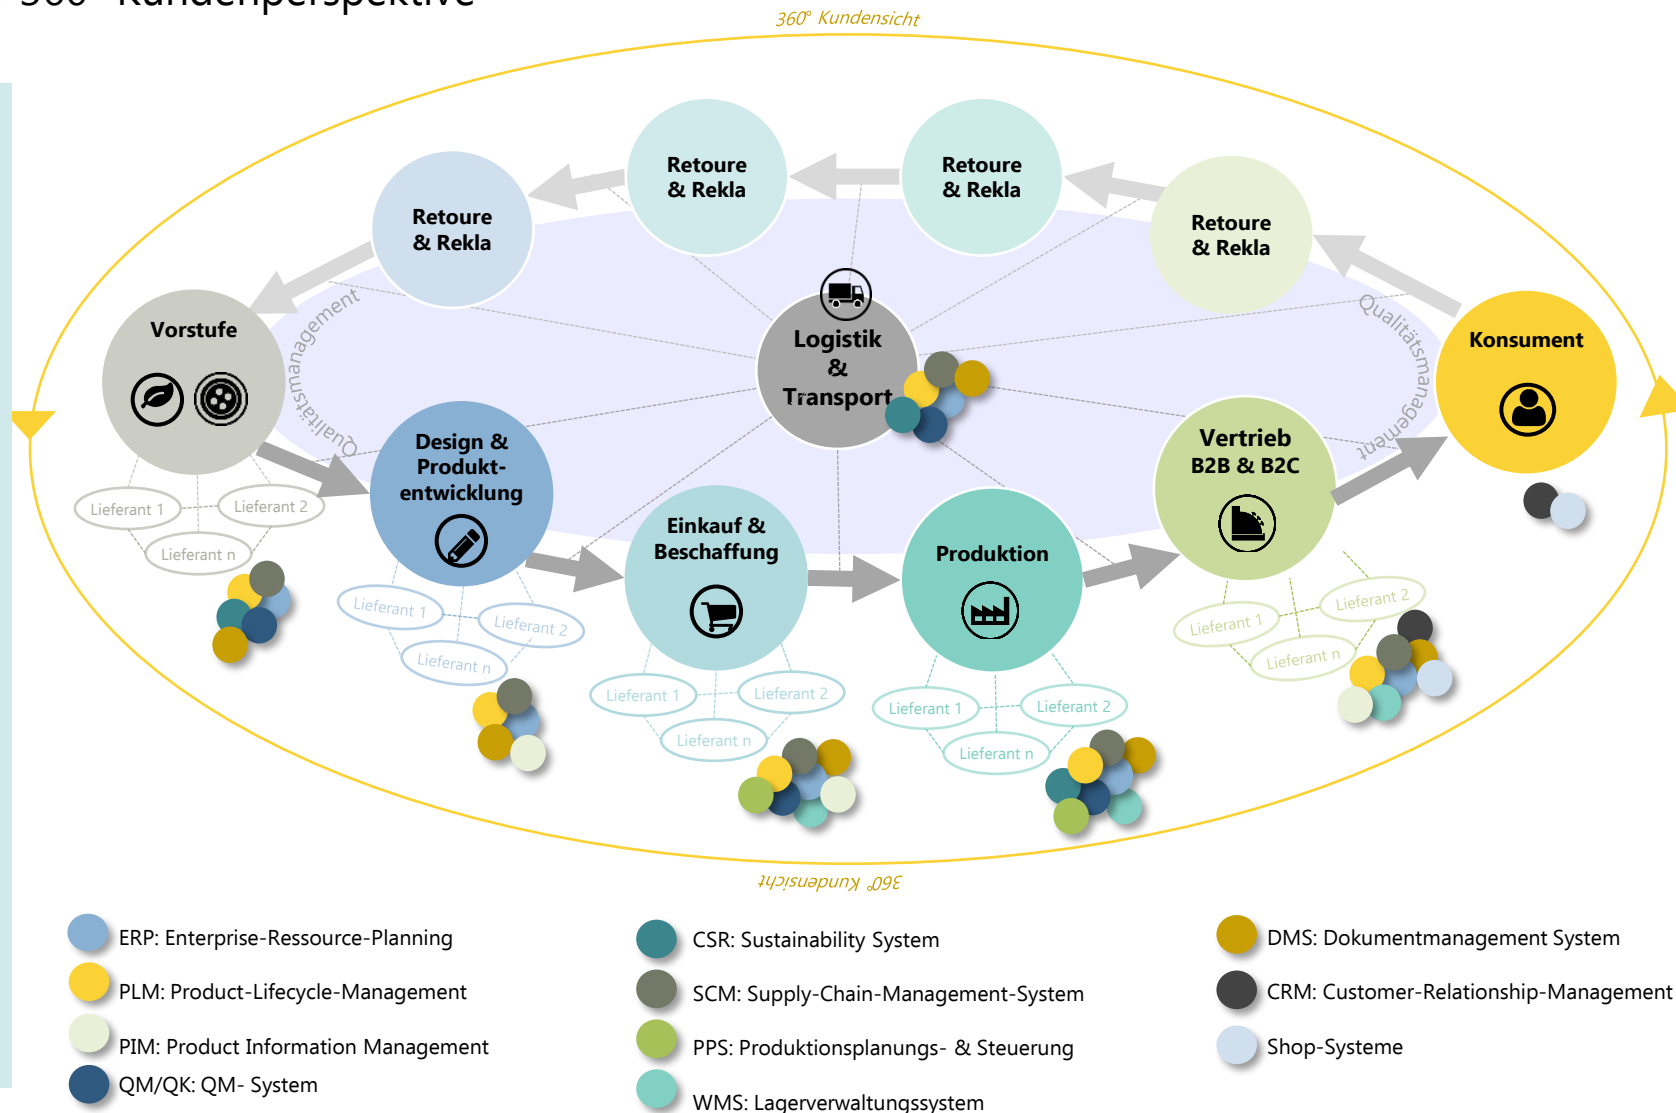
360° Kundenperspektive

360° Kundensicht

Retoure & Rekla

Retoure & Rekla

Retoure & Rekla

Retoure & Rekla

Vorstufe

Qualitätsmanagement

Logistik & Transport

Qualitätsmanagement

Konsument

Design & Produktentwicklung

Einkauf & Beschaffung

Produktion

Vertrieb B2B & B2C

Lieferant 1
Lieferant 2
Lieferant n

Lieferant 1
Lieferant 2
Lieferant n

Lieferant 1
Lieferant 2
Lieferant n

Lieferant 1
Lieferant 2
Lieferant n

Lieferant 1
Lieferant 2
Lieferant n

360° Kundensicht

ERP: Enterprise-Ressource-Planning
PLM: Product-Lifecycle-Management
PIM: Product Information Management
QM/QK: QM- System

CSR: Sustainability System
SCM: Supply-Chain-Management-System
PPS: Produktionsplanungs- & Steuerung
WMS: Lagerverwaltungssystem

DMS: Dokumentmanagement System
CRM: Customer-Relationship-Management
Shop-Systeme